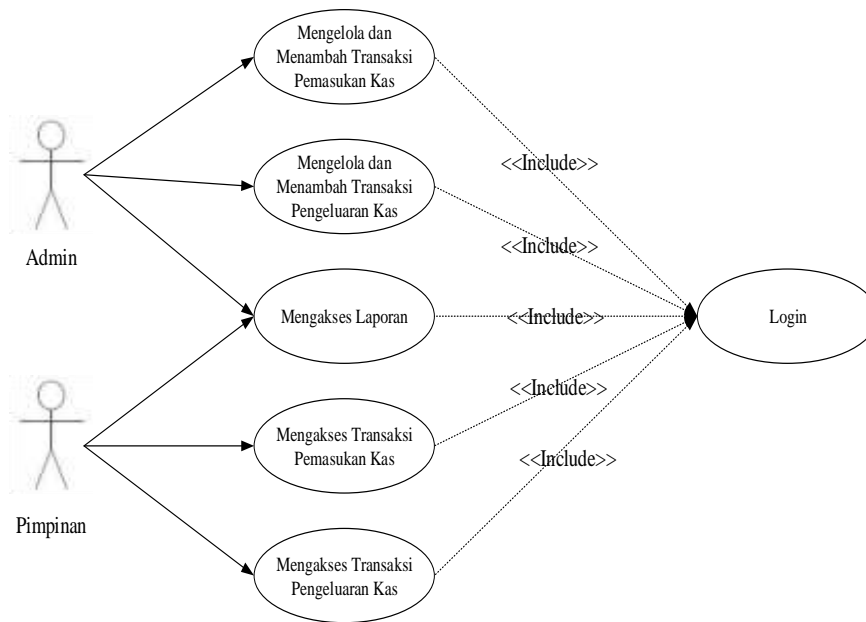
Mengelola dan Menambah Transaksi Pemasukan Kas

Mengelola dan Menambah Transaksi Pengeluaran Kas

Admin

Mengakses Laporan

Pimpinan

Mengakses Transaksi Pemasukan Kas

Mengakses Transaksi Pengeluaran Kas

<<Include>>

<<Include>>

<<Include>>

<<Include>>

<<Include>>

Login